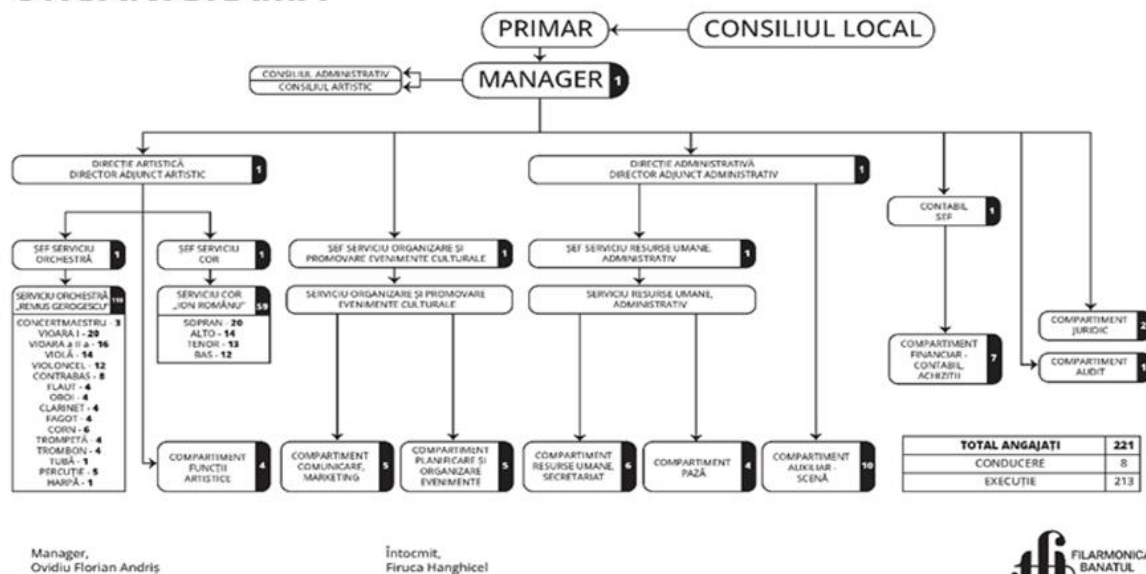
PRIMAR
CONSILIUL LOCAL
CONSILIUL ADMINISTRATIV
CONSILIUL ARTISTIC
MANAGER 1

DIRECTIE ARTISTICĂ DIRECTOR ADJUNCT ARTISTIC 1

ȘEF SERVICIU ORCHESTRĂ 1
SERVICIU ORCHESTRĂ „REMUS GEORGESCU" 110
CONCERTMAESTRU - 3
VIOARA I - 20
VIOARA a II a - 16
VIOLĂ - 14
VIOLONCEL - 12
CONTRABAS - 8
FLAUT - 4
OBOI - 4
CLARINET - 4
FAGOT - 4
CORN - 6
TROMPETĂ - 4
TROMBON - 4
TUBĂ - 1
PERCUȚIE - 5
HARPĂ - 1

ȘEF SERVICIU COR 1
SERVICIU COR „ION ROMÂNU" 59
SOPRAN - 20
ALTO - 14
TENOR - 13
BAS - 12

COMPARTIMENT FUNCȚII ARTISTICE 4

ȘEF SERVICIU ORGANIZARE ȘI PROMOVARE EVENIMENTE CULTURALE 1
SERVICIU ORGANIZARE ȘI PROMOVARE EVENIMENTE CULTURALE
COMPARTIMENT COMUNICARE, MARKETING 5
COMPARTIMENT PLANIFICARE ȘI ORGANIZARE EVENIMENTE 5

DIRECTIE ADMINISTRATIVĂ DIRECTOR ADJUNCT ADMINISTRATIV 1
ȘEF SERVICIU RESURSE UMANE, ADMINISTRATIV 1
SERVICIU RESURSE UMANE, ADMINISTRATIV
COMPARTIMENT RESURSE UMANE, SECRETARIAT 6
COMPARTIMENT PAZĂ 4
COMPARTIMENT AUXILIAR - SCENĂ 10

CONTABIL ȘEF 1
COMPARTIMENT FINANCIAR - CONTABIL, ACHIZIȚII 7
COMPARTIMENT JURIDIC 2
COMPARTIMENT AUDIT 1

| TOTAL ANGAJAȚI | 221 |
|---|---|
| CONDUCERE | 8 |
| EXECUȚIE | 213 |

Manager,
Ovidiu Florian Andriș

Întocmit,
Firuca Hanghicel

FILARMONICA BANATUL